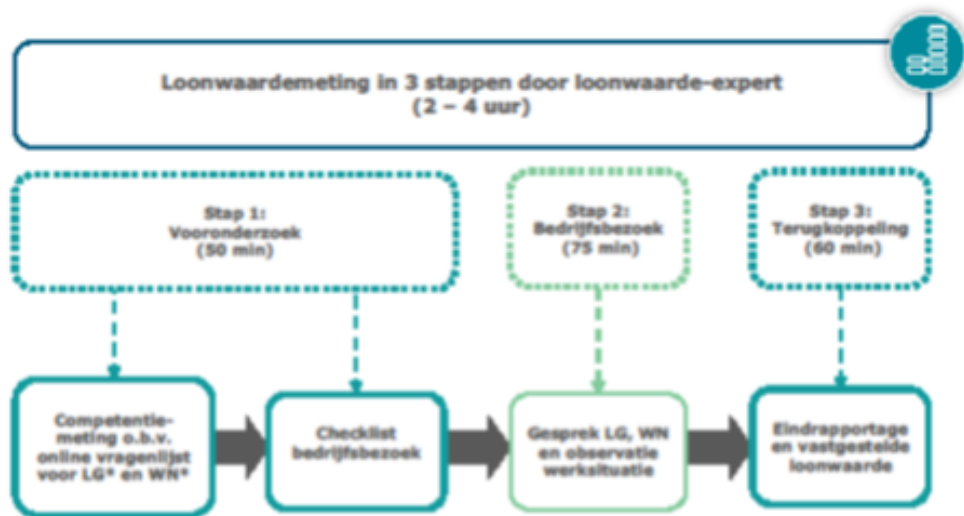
Loonwaardemeting in 3 stappen door loonwaarde-expert
(2 – 4 uur)

Stap 1:
Vooronderzoek
(50 min)

Stap 2:
Bedrijfsbezoek
(75 min)

Stap 3:
Terugkoppeling
(60 min)

Competentiemeting o.b.v. online vragenlijst voor LG* en WN*

Checklist bedrijfsbezoek

Gesprek LG, WN en observatie werksituatie

Eindrapportage en vastgestelde loonwaarde